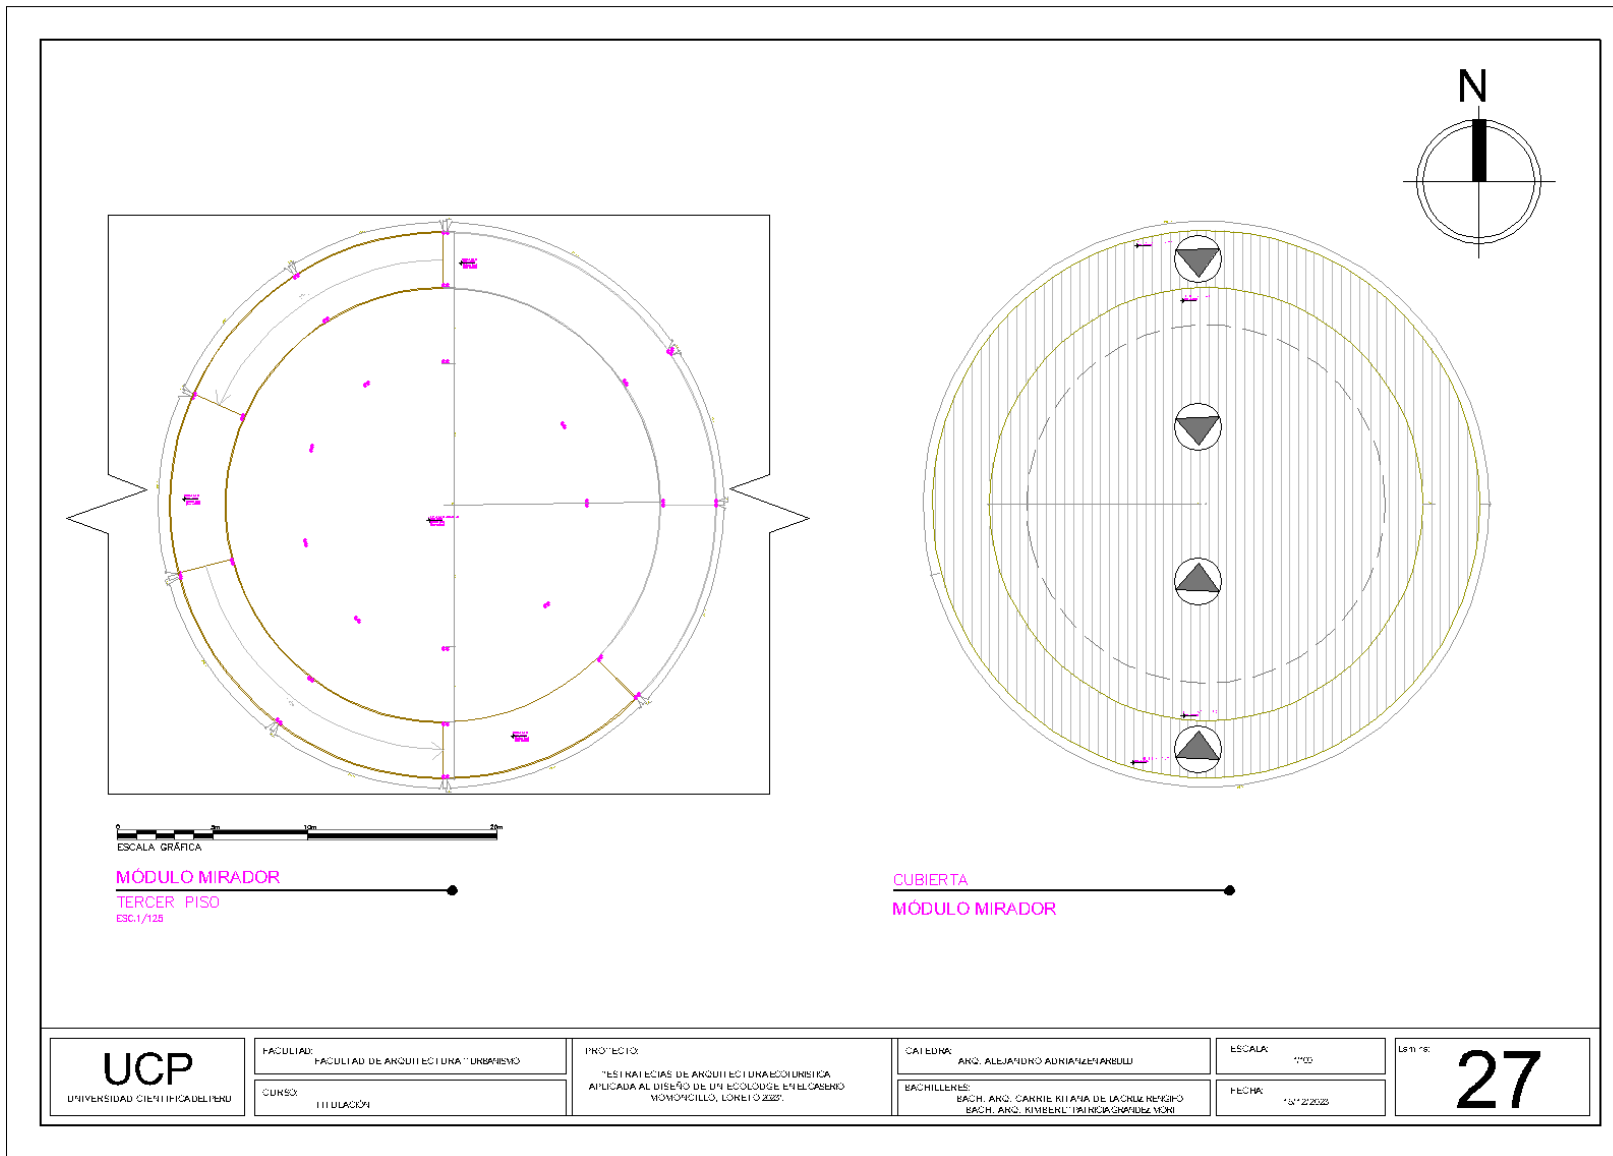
N

0 5m 10m 20m
ESCALA GRÁFICA

MÓDULO MIRADOR
TERCER PISO
ESC.1/125

CUBIERTA
MÓDULO MIRADOR

UCP
UNIVERSIDAD CIENTIFICA DEL PERU

FACULTAD:
FACULTAD DE ARQUITECTURA Y URBANISMO

CURSO:
TITULACIÓN

PROYECTO:
"ESTRATEGIAS DE ARQUITECTURA ECOTURISTICA APLICADA AL DISEÑO DE UN ECOLODGE EN EL CASERIO MOMONCILLO, LORETO 2023".

CATEDRA:
ARQ. ALEJANDRO ADRIANZEN ARBULU

BACHILLERES:
BACH. ARQ. CARRIE KITANA DE LA CRUZ RENGIFO
BACH. ARQ. KIMBERLY PATRICIA GRANDEZ MORI

ESCALA:
1/100

FECHA:
15/12/2023

Lamina:
27